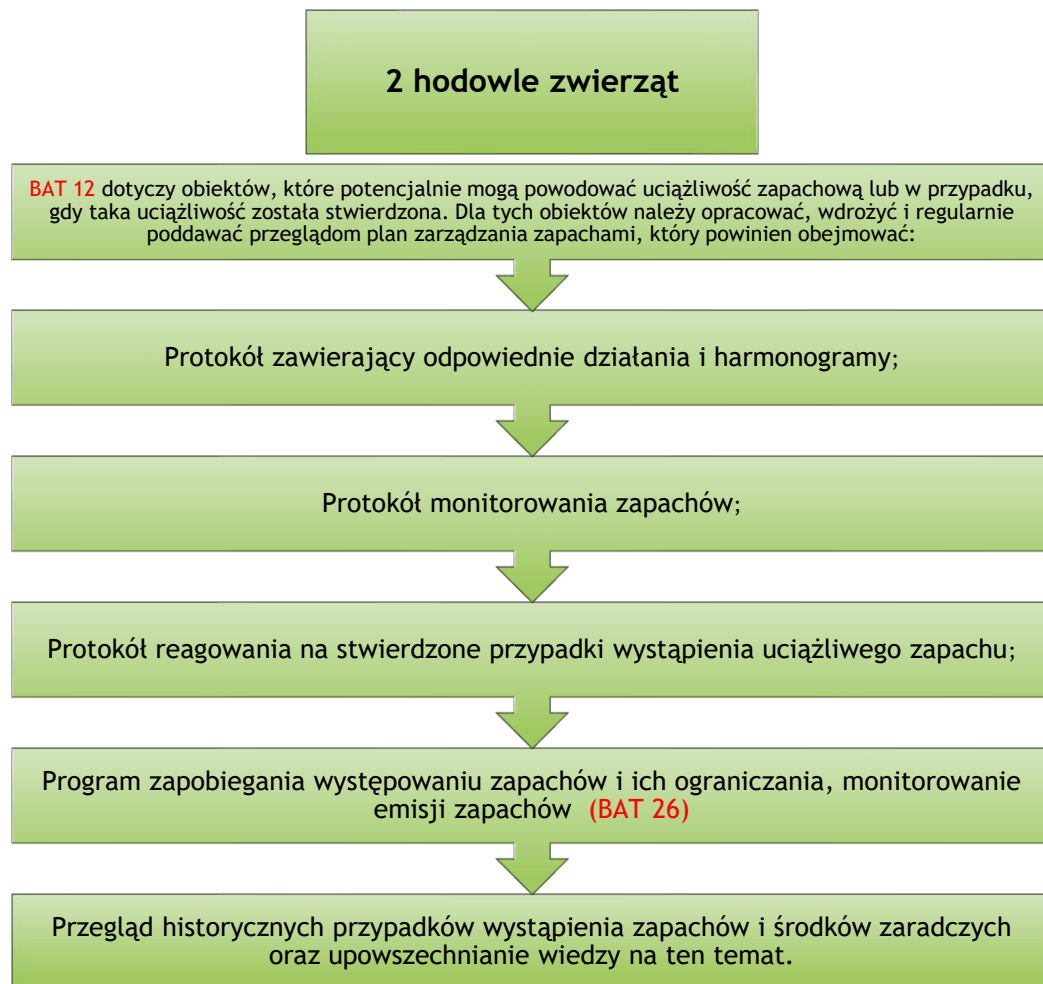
2 hodowle zwierząt

BAT 12 dotyczy obiektów, które potencjalnie mogą powodować uciążliwość zapachową lub w przypadku, gdy taka uciążliwość została stwierdzona. Dla tych obiektów należy opracować, wdrożyć i regularnie poddawać przeglądom plan zarządzania zapachami, który powinien obejmować:

Protokół zawierający odpowiednie działania i harmonogramy;

Protokół monitorowania zapachów;

Protokół reagowania na stwierdzone przypadki wystąpienia uciążliwego zapachu;

Program zapobiegania występowaniu zapachów i ich ograniczania, monitorowanie emisji zapachów (BAT 26)

Przegląd historycznych przypadków wystąpienia zapachów i środków zaradczych oraz upowszechnianie wiedzy na ten temat.